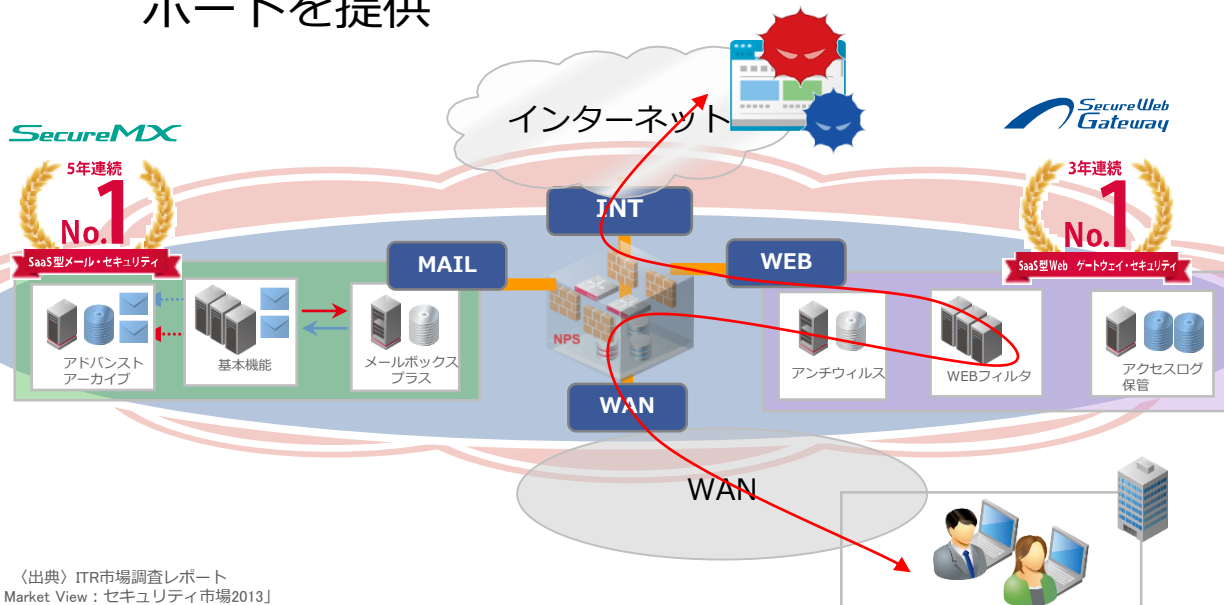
ポートを提供

インターネット

SecureMX

5年連続
No.1
SaaS型メール・セキュリティ

SecureWeb Gateway

3年連続
No.1
SaaS型Web ゲートウェイ・セキュリティ

INT

MAIL

WEB

NPS

WAN

アドバンスト
アーカイブ

基本機能

メールボックス
プラス

アンチウィルス

WEBフィルタ

アクセスログ
保管

WAN

〈出典〉ITR市場調査レポート
Market View：セキュリティ市場2013」